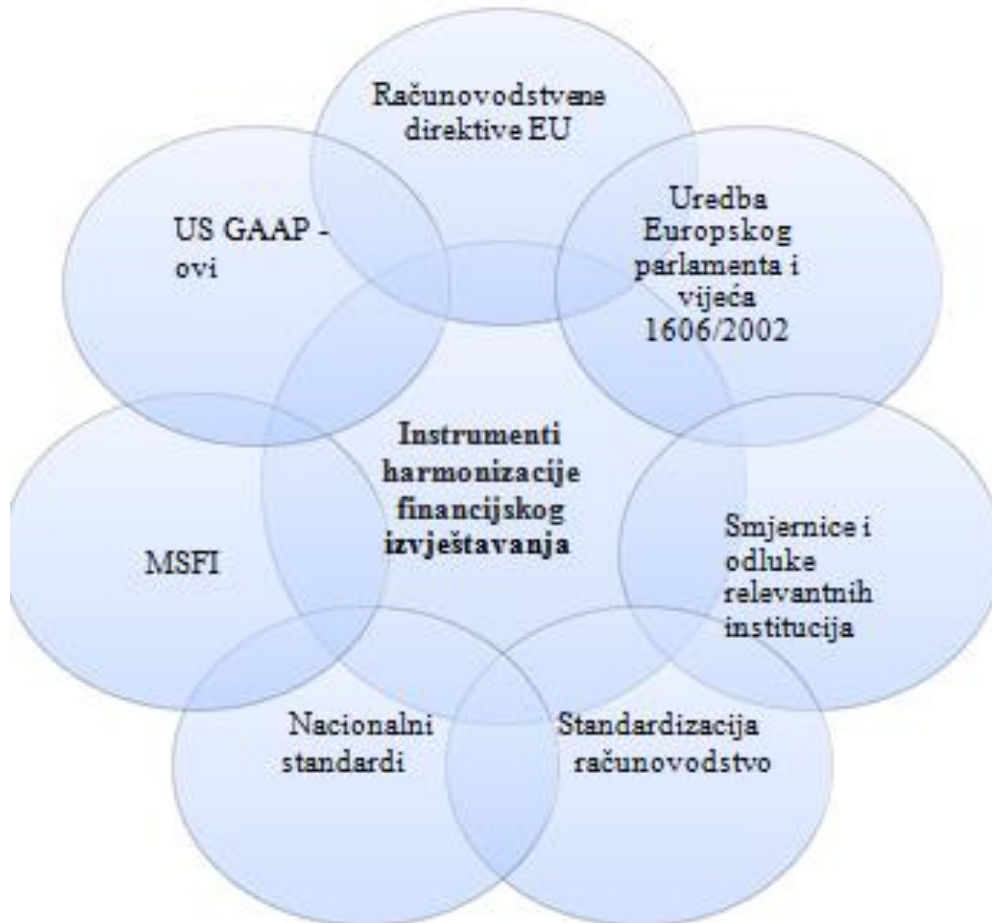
Računovodstvene direktive EU

US GAAP - ovi

Uredba Europskog parlamenta i vijeća 1606/2002

Instrumenti harmonizacije financijskog izvještavanja

MSFI

Smjernice i odluke relevantnih institucija

Nacionalni standardi

Standardizacija računovodstvo